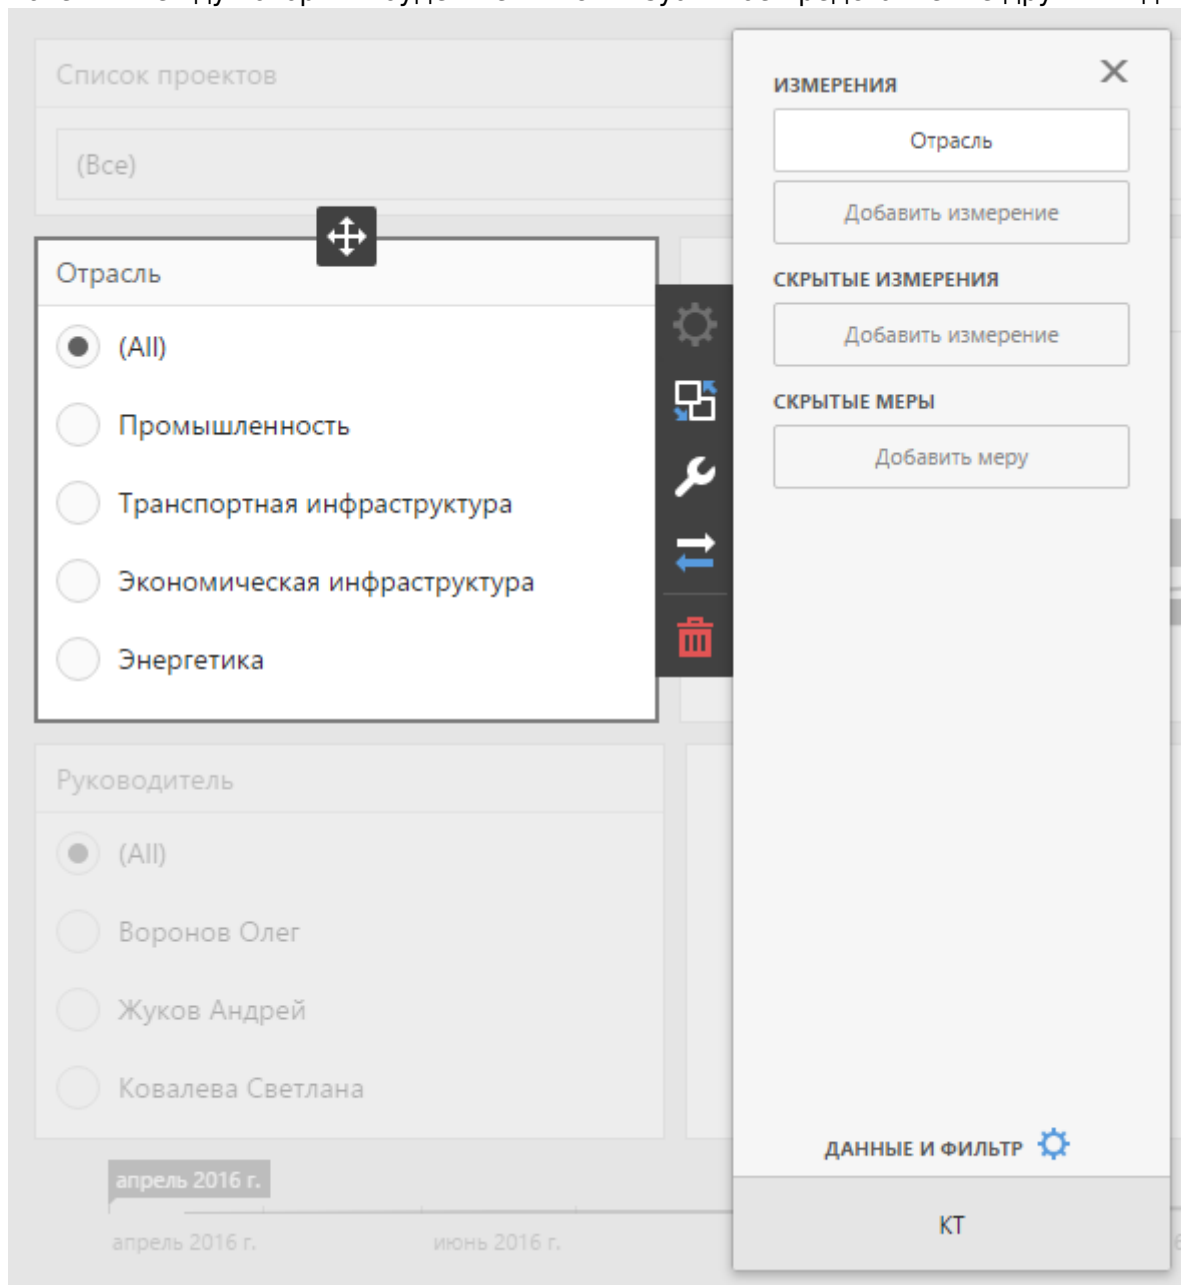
Список проектов

(Все)

Отрасль

(All)

Промышленность

Транспортная инфраструктура

Экономическая инфраструктура

Энергетика

Руководитель

(All)

Воронов Олег

Жуков Андрей

Ковалева Светлана

апрель 2016 г.

апрель 2016 г.

июнь 2016 г.

ИЗМЕРЕНИЯ

Отрасль

Добавить измерение

СКРЫТЫЕ ИЗМЕРЕНИЯ

Добавить измерение

СКРЫТЫЕ МЕРЫ

Добавить меру

ДАННЫЕ И ФИЛЬТР

КТ